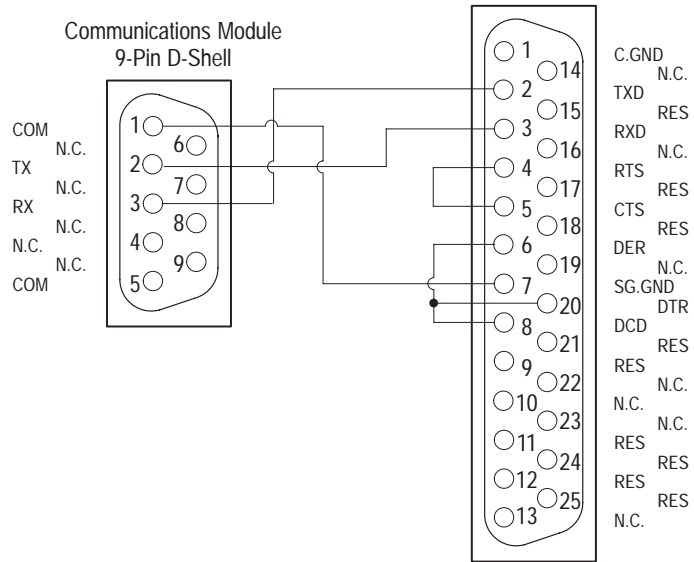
Communications Module
9-Pin D-Shell

COM
N.C.
TX
N.C.
RX
N.C.
N.C.
N.C.
COM

1
6
2
7
3
8
4
9
5

1
14
2
15
3
16
4
17
5
18
6
19
7
20
8
21
9
22
10
23
11
24
12
25
13

C.GND
N.C.
TXD
RES
RXD
N.C.
RTS
RES
CTS
RES
DER
N.C.
SG.GND
DTR
DCD
RES
RES
N.C.
N.C.
N.C.
RES
RES
RES
RES
N.C.